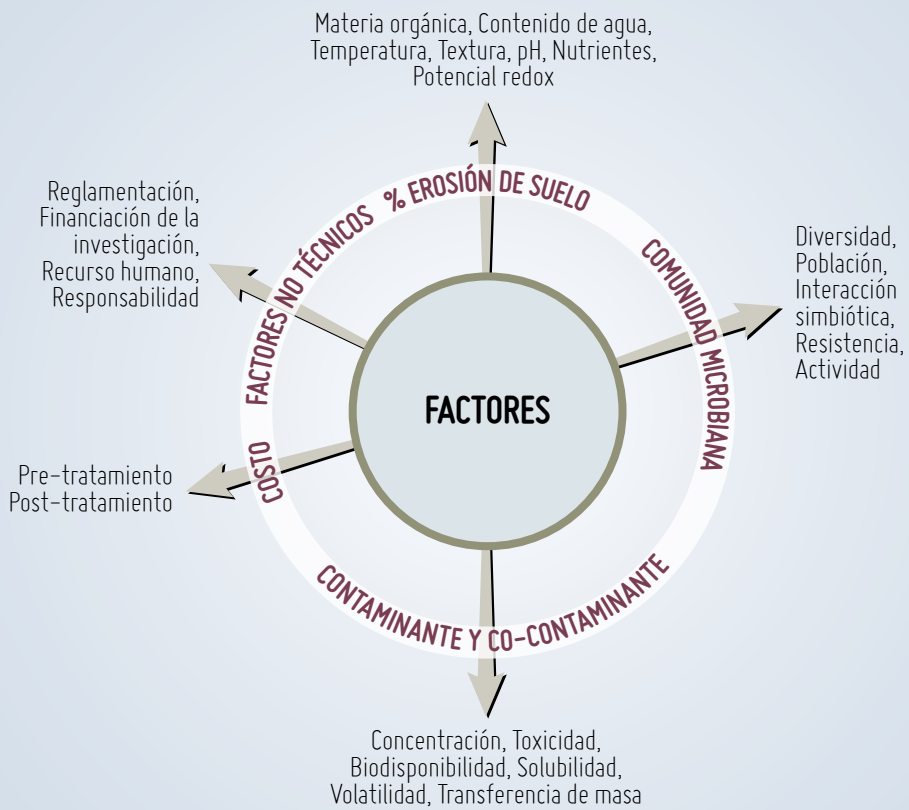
Materia orgánica, Contenido de agua, Temperatura, Textura, pH, Nutrientes, Potencial redox

Reglamentación, Financiación de la investigación, Recurso humano, Responsabilidad

% EROSIÓN DE SUELO

FACTORES NO TÉCNICOS

COMUNIDAD MICROBIANA

Diversidad, Población, Interacción simbiótica, Resistencia, Actividad

FACTORES

Pre-tratamiento
Post-tratamiento

COSTO

CONTAMINANTE Y CO-CONTAMINANTE

Concentración, Toxicidad, Biodisponibilidad, Solubilidad, Volatilidad, Transferencia de masa